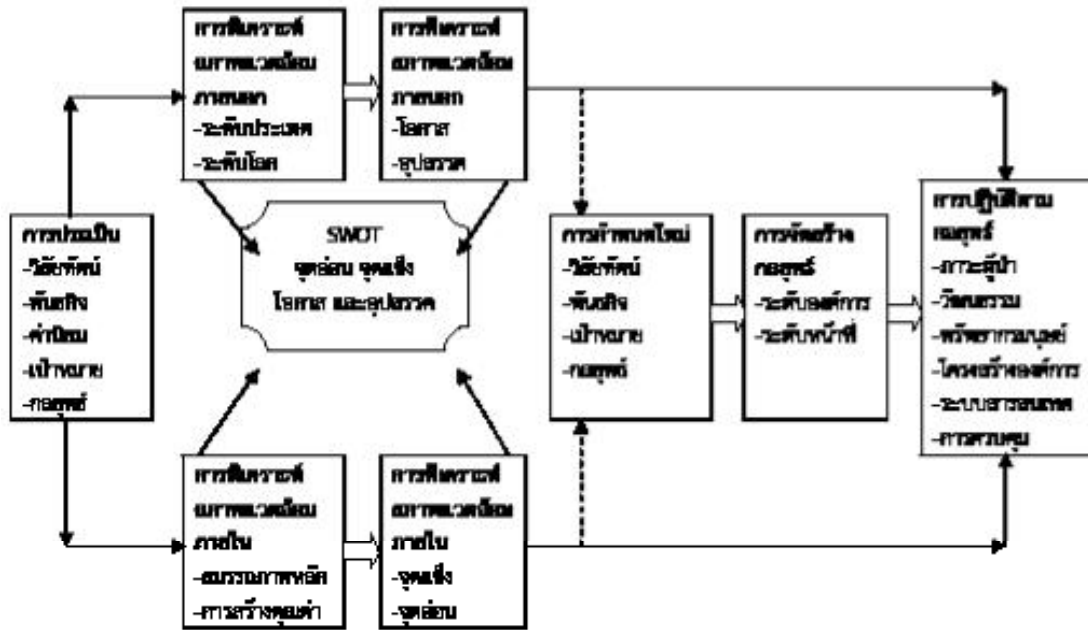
การวิเคราะห์สภาพแวดล้อมภายนอก
-ระดับประเทศ
-ระดับโลก

การวิเคราะห์สภาพแวดล้อมภายนอก
-โอกาส
-อุปสรรค

การประเมิน
-วิสัยทัศน์
-พันธกิจ
-ค่านิยม
-เป้าหมาย
-กลยุทธ์

SWOT
จุดอ่อน จุดแข็ง
โอกาส และอุปสรรค

การกำหนดใหม่
-วิสัยทัศน์
-พันธกิจ
-เป้าหมาย
-กลยุทธ์

การจัดสร้างกลยุทธ์
-ระดับองค์การ
-ระดับหน้าที่

การปฏิบัติตามกลยุทธ์
-ภาวะผู้นำ
-วัฒนธรรม
-ทรัพยากรมนุษย์
-โครงสร้างองค์การ
-ระบบสารสนเทศ
-การควบคุม

การวิเคราะห์สภาพแวดล้อมภายใน
-สมรรถภาพหลัก
-การสร้างคุณค่า

การวิเคราะห์สภาพแวดล้อมภายใน
-จุดแข็ง
-จุดอ่อน